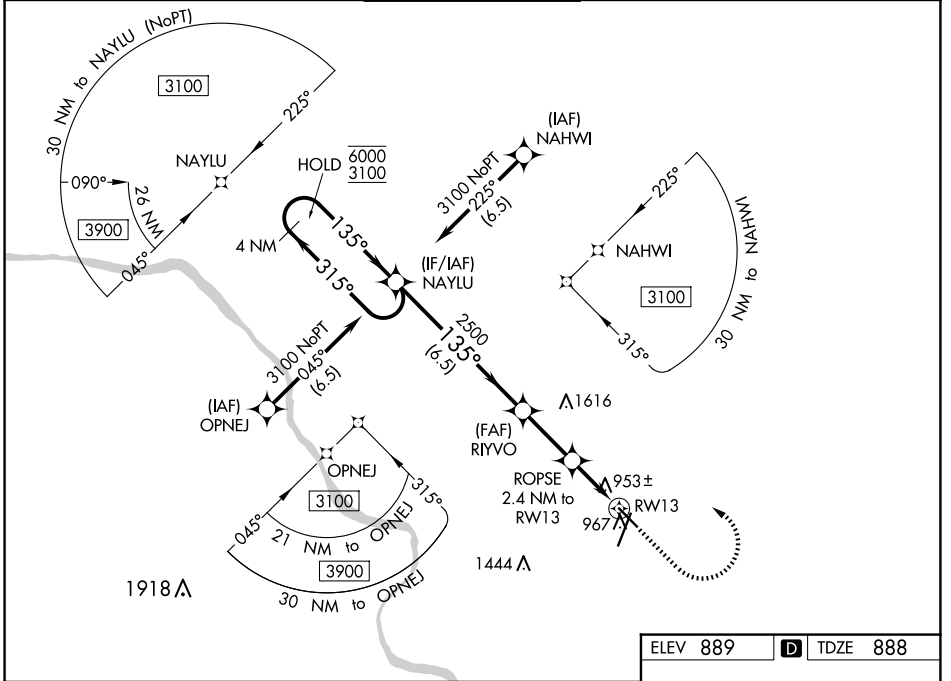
30 NM to NAYLU (NoPT)
3100
225°
NAYLU
090°
26 NM
3900
045°
HOLD $\frac{6000}{3100}$
4 NM
135°
315°
(IF/IAF)
NAYLU
3100 NoPT
225°
(6.5)
(IAF)
NAHWI
225°
NAHWI
3100
315°
30 NM to NAHWI
2500
135°
(6.5)
3100 NoPT
045°
(6.5)
(IAF)
OPNEJ
1616
(FAF)
RIYVO
ROPSE
2.4 NM to
RW13
953±
RW13
967
OPNEJ
3100
315°
045°
21 NM to OPNEJ
3900
30 NM to OPNEJ
1918
1444

| ELEV | 889 | D | TDZE | 888 |
|---|---|---|---|---|